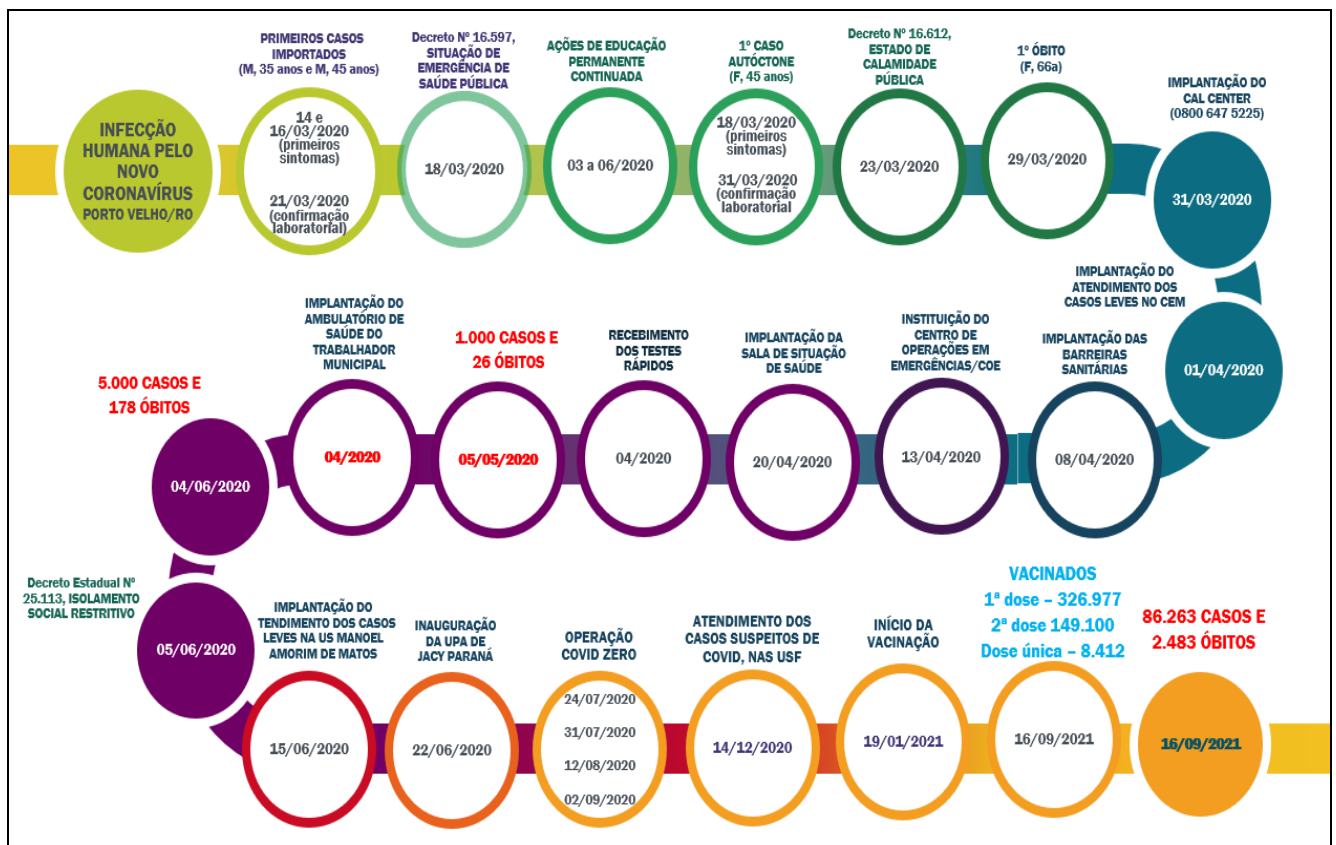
INFECÇÃO HUMANA PELO NOVO CORONAVÍRUS
PORTO VELHO/RO

PRIMEIROS CASOS IMPORTADOS
(M, 35 anos e M, 45 anos)

14 e 16/03/2020
(primeiros sintomas)

21/03/2020
(confirmação laboratorial)

Decreto Nº 16.597, SITUAÇÃO DE EMERGÊNCIA DE SAÚDE PÚBLICA

18/03/2020

AÇÕES DE EDUCAÇÃO PERMANENTE CONTINUADA

03 a 06/2020

1º CASO AUTÓCTONE
(F, 45 anos)

18/03/2020
(primeiros sintomas)

31/03/2020
(confirmação laboratorial

Decreto Nº 16.612, ESTADO DE CALAMIDADE PÚBLICA

23/03/2020

1º ÓBITO
(F, 66a)

29/03/2020

IMPLANTAÇÃO DO CAL CENTER
(0800 647 5225)

31/03/2020

IMPLANTAÇÃO DO ATENDIMENTO DOS CASOS LEVES NO CEM

01/04/2020

IMPLANTAÇÃO DAS BARREIRAS SANITÁRIAS

08/04/2020

INSTITUIÇÃO DO CENTRO DE OPERAÇÕES EM EMERGÊNCIAS/COE

13/04/2020

IMPLANTAÇÃO DA SALA DE SITUAÇÃO DE SAÚDE

20/04/2020

RECEBIMENTO DOS TESTES RÁPIDOS

04/2020

1.000 CASOS E 26 ÓBITOS

05/05/2020

IMPLANTAÇÃO DO AMBULATÓRIO DE SAÚDE DO TRABALHADOR MUNICIPAL

04/2020

5.000 CASOS E 178 ÓBITOS

04/06/2020

Decreto Estadual Nº 25.113, ISOLAMENTO SOCIAL RESTRITIVO

05/06/2020

IMPLANTAÇÃO DO TENDIMENTO DOS CASOS LEVES NA US MANOEL AMORIM DE MATOS

15/06/2020

INAUGURAÇÃO DA UPA DE JACY PARANÁ

22/06/2020

OPERAÇÃO COVID ZERO

24/07/2020
31/07/2020
12/08/2020
02/09/2020

ATENDIMENTO DOS CASOS SUSPEITOS DE COVID, NAS USF

14/12/2020

INÍCIO DA VACINAÇÃO

19/01/2021

VACINADOS
1ª dose – 326.977
2ª dose 149.100
Dose única – 8.412

16/09/2021

86.263 CASOS E 2.483 ÓBITOS

16/09/2021